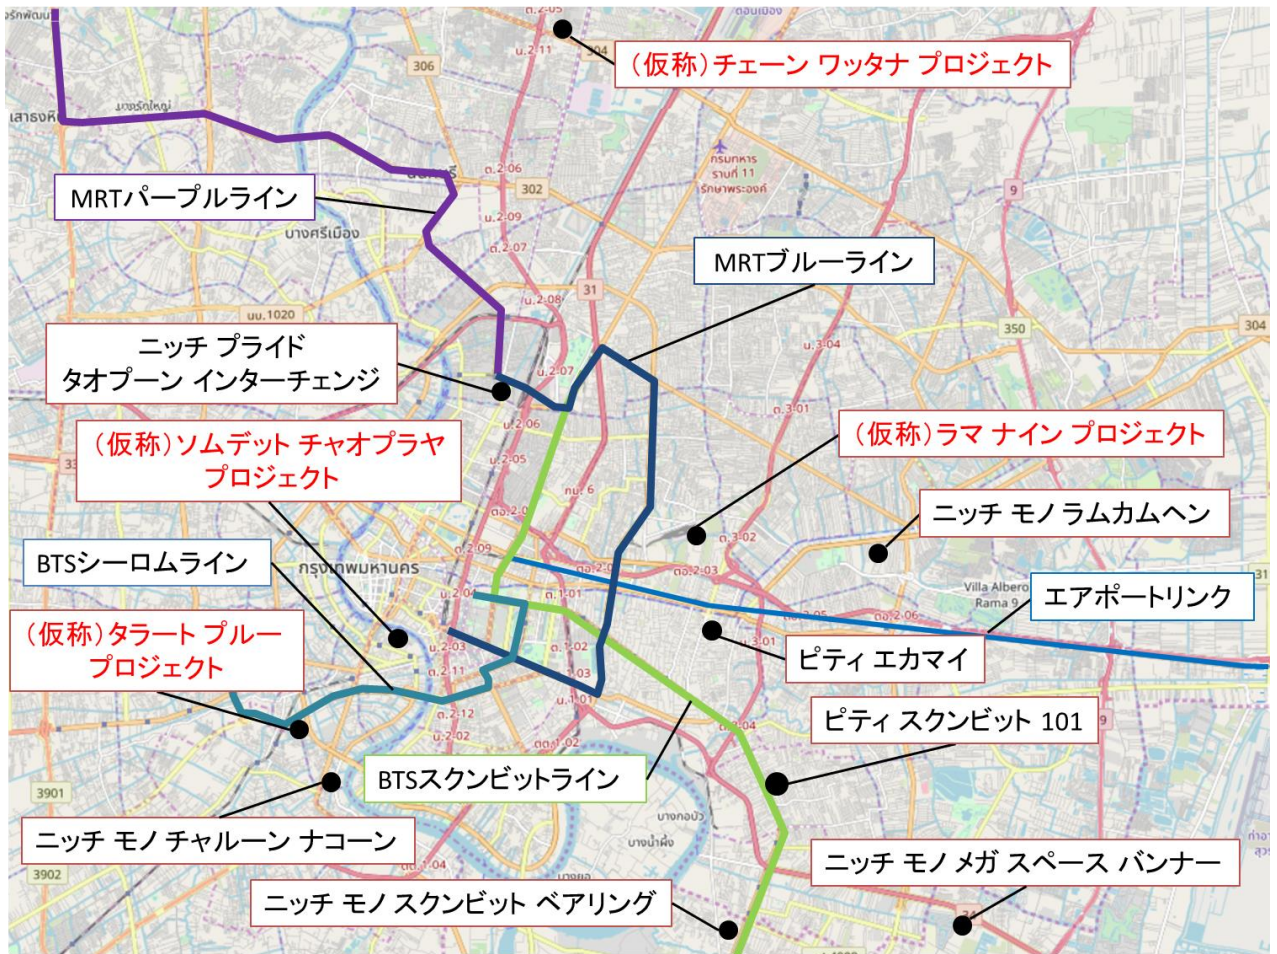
(仮称)チェーン ワッタナ プロジェクト

MRTパープルライン

MRTブルーライン

ニッチ プライド
タオプーン インターチェンジ

(仮称)ラマ ナイン プロジェクト

(仮称)ソムデット チャオプラヤ
プロジェクト

ニッチ モノ ラムカムヘン

BTSシーロムライン

エアポートリンク

(仮称)タラート プルー
プロジェクト

ピティ エカマイ

ピティ スクンビット 101

BTSスクンビットライン

ニッチ モノ チャルーン ナコーン

ニッチ モノ メガ スペース バンナー

ニッチ モノ スクンビット ベアリング

306
302
31
9
350
304
3901
3902
กรุงเทพมหานคร
บางศรีเมือง
Villa Albero Rama 9